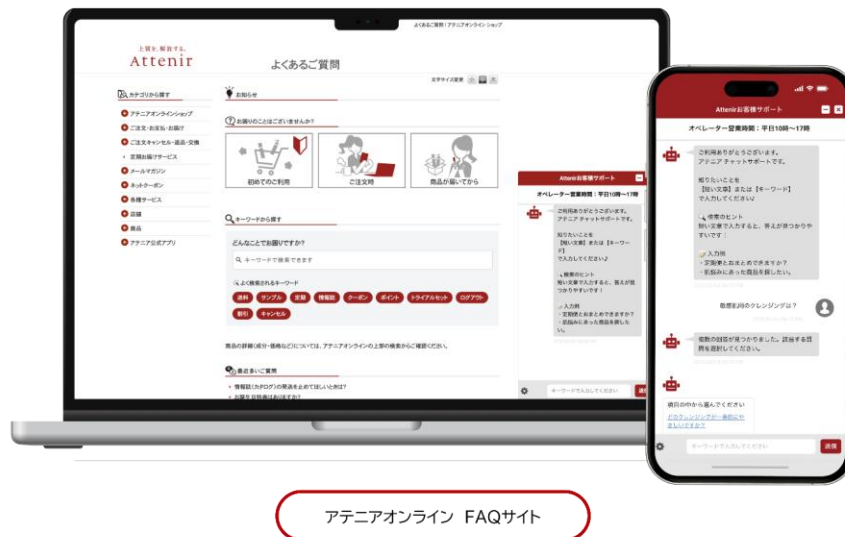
よくあるご質問｜アテニアオンラインショップ

上質を、解放する。
Attenir

よくあるご質問

文字サイズ変更

カテゴリから探す
アテニアオンラインショップ
ご注文・お支払・お届け
ご注文キャンセル・返品・交換
定期お届けサービス
メールマガジン
ネットクーポン
各種サービス
店舗
商品
アテニア公式アプリ

お知らせ

お困りのことはございませんか？
初めてのご利用
ご注文時
商品が届いてから

キーワードから探す
どんなことでお困りですか？
キーワードで検索できます
よく検索されるキーワード
送料
サンプル
定期
情報誌
クーポン
ポイント
トライアルセット
ログアウト
割引
キャンセル

商品の詳細（成分・価格など）については、アテニアオンラインの上部の検索からご確認ください。

最近多いご質問
情報誌（カタログ）の発送を止めてほしいとは？
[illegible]

Attenirお客様サポート
オペレーター営業時間：平日10時～17時
ご利用ありがとうございます。アテニア チャットサポートです。
知りたいことを【知い文章】または【キーワード】で入力してください
検索のヒント
短い文章で入力すると、答えが見つかりやすいです！
入力例
・定期便とおまとめできますか？
・肌悩みにあった商品を探したい。
キーワードを入力してください
送信

Attenirお客様サポート
オペレーター営業時間：平日10時～17時
ご利用ありがとうございます。アテニア チャットサポートです。
知りたいことを【知い文章】または【キーワード】で入力してください
検索のヒント
短い文章で入力すると、答えが見つかりやすいです！
入力例
・定期便とおまとめできますか？
・肌悩みにあった商品を探したい。
数穀別用のクレンジングは？
複数の回答が見つかりました。該当する質問を選択してください。
項目の中から選んでください
クレンジングが一番肌にやさしいですか？
キーワードを入力してください
送信

アテニアオンライン FAQサイト